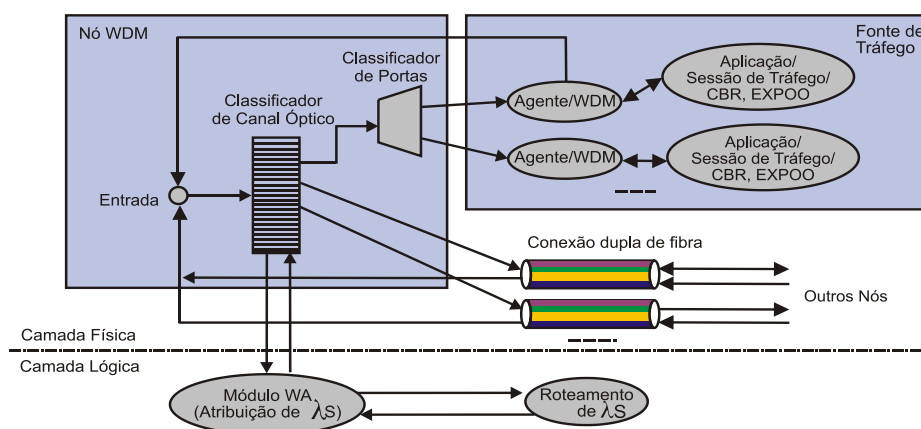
Nó WDM

Fonte de Tráfego

Classificador de Portas

Classificador de Canal Óptico

Agente/WDM

Aplicação/ Sessão de Tráfego/ CBR, EXPOO

Agente/WDM

Aplicação/ Sessão de Tráfego/ CBR, EXPOO

Entrada

Conexão dupla de fibra

Outros Nós

Camada Física

Camada Lógica

Módulo WA (Atribuição de $\lambda$S)

Roteamento de $\lambda$S